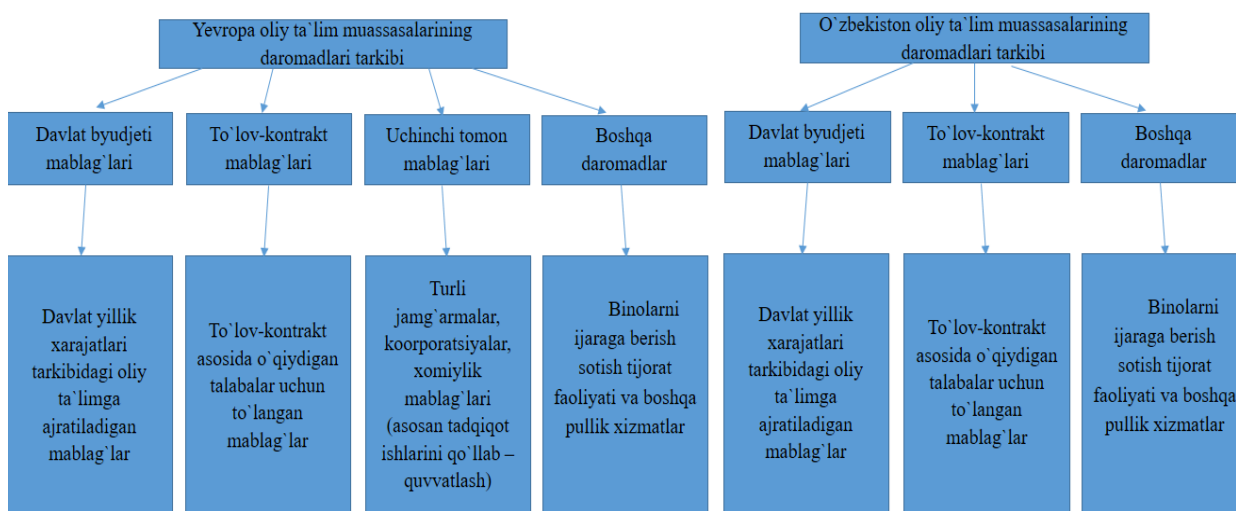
Yevropa oliy ta`lim muassasalarining daromadlari tarkibi

Davlat byudjeti mablag`lari

To`lov-kontrakt mablag`lari

Uchinchi tomon mablag`lari

Boshqa daromadlar

Davlat yillik xarajatlari tarkibidagi oliy ta`limga ajratiladigan mablag`lar

To`lov-kontrakt asosida o`qiydigan talabalar uchun to`langan mablag`lar

Turli jamg`armalar, koorporatsiyalar, xomiylik mablag`lari (asosan tadqiqot ishlarini qo`llab – quvvatlash)

Binolarni ijaraga berish sotish tijorat faoliyati va boshqa pullik xizmatlar

O`zbekiston oliy ta`lim muassasalarining daromadlari tarkibi

Davlat byudjeti mablag`lari

To`lov-kontrakt mablag`lari

Boshqa daromadlar

Davlat yillik xarajatlari tarkibidagi oliy ta`limga ajratiladigan mablag`lar

To`lov-kontrakt asosida o`qiydigan talabalar uchun to`langan mablag`lar

Binolarni ijaraga berish sotish tijorat faoliyati va boshqa pullik xizmatlar